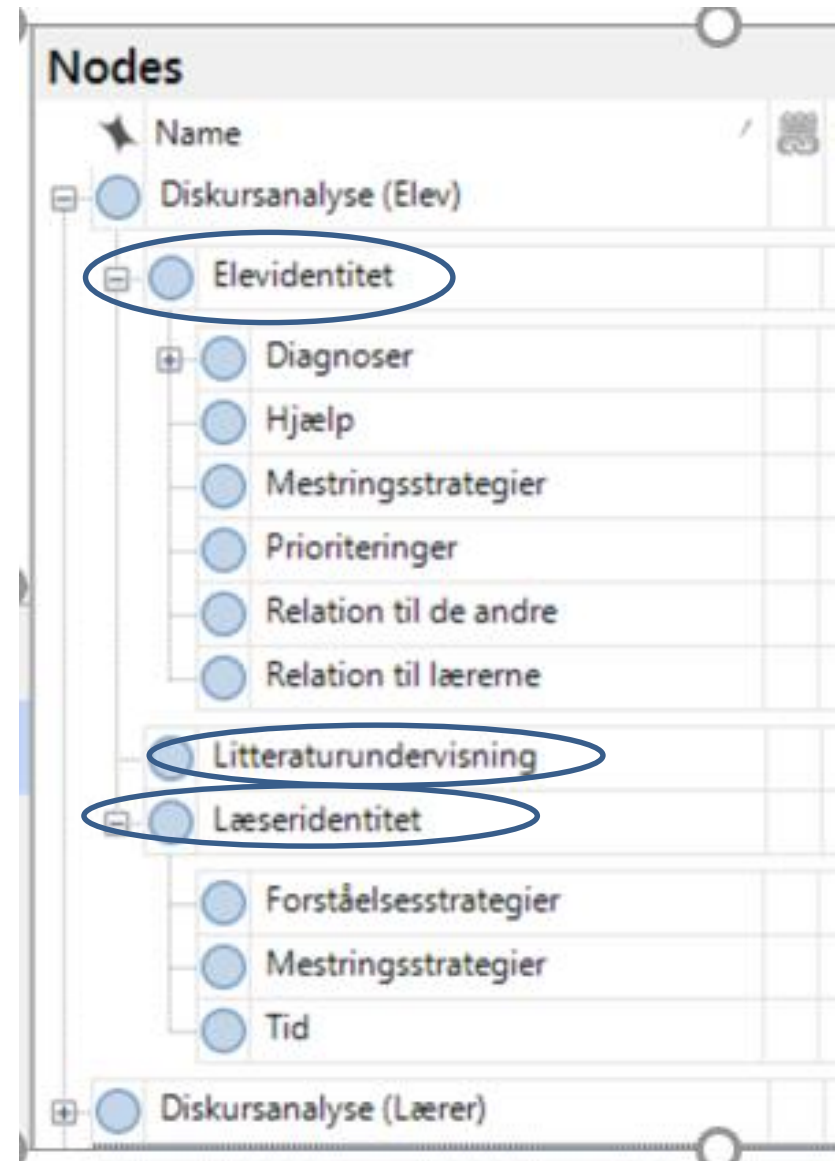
Nodes

Name

Diskursanalyse (Elev)

Elevidentitet

Diagnoser

Hjælp

Mestringsstrategier

Prioriteringer

Relation til de andre

Relation til lærerne

Litteraturundervisning

Læseridentitet

Forståelsesstrategier

Mestringsstrategier

Tid

Diskursanalyse (Lærer)